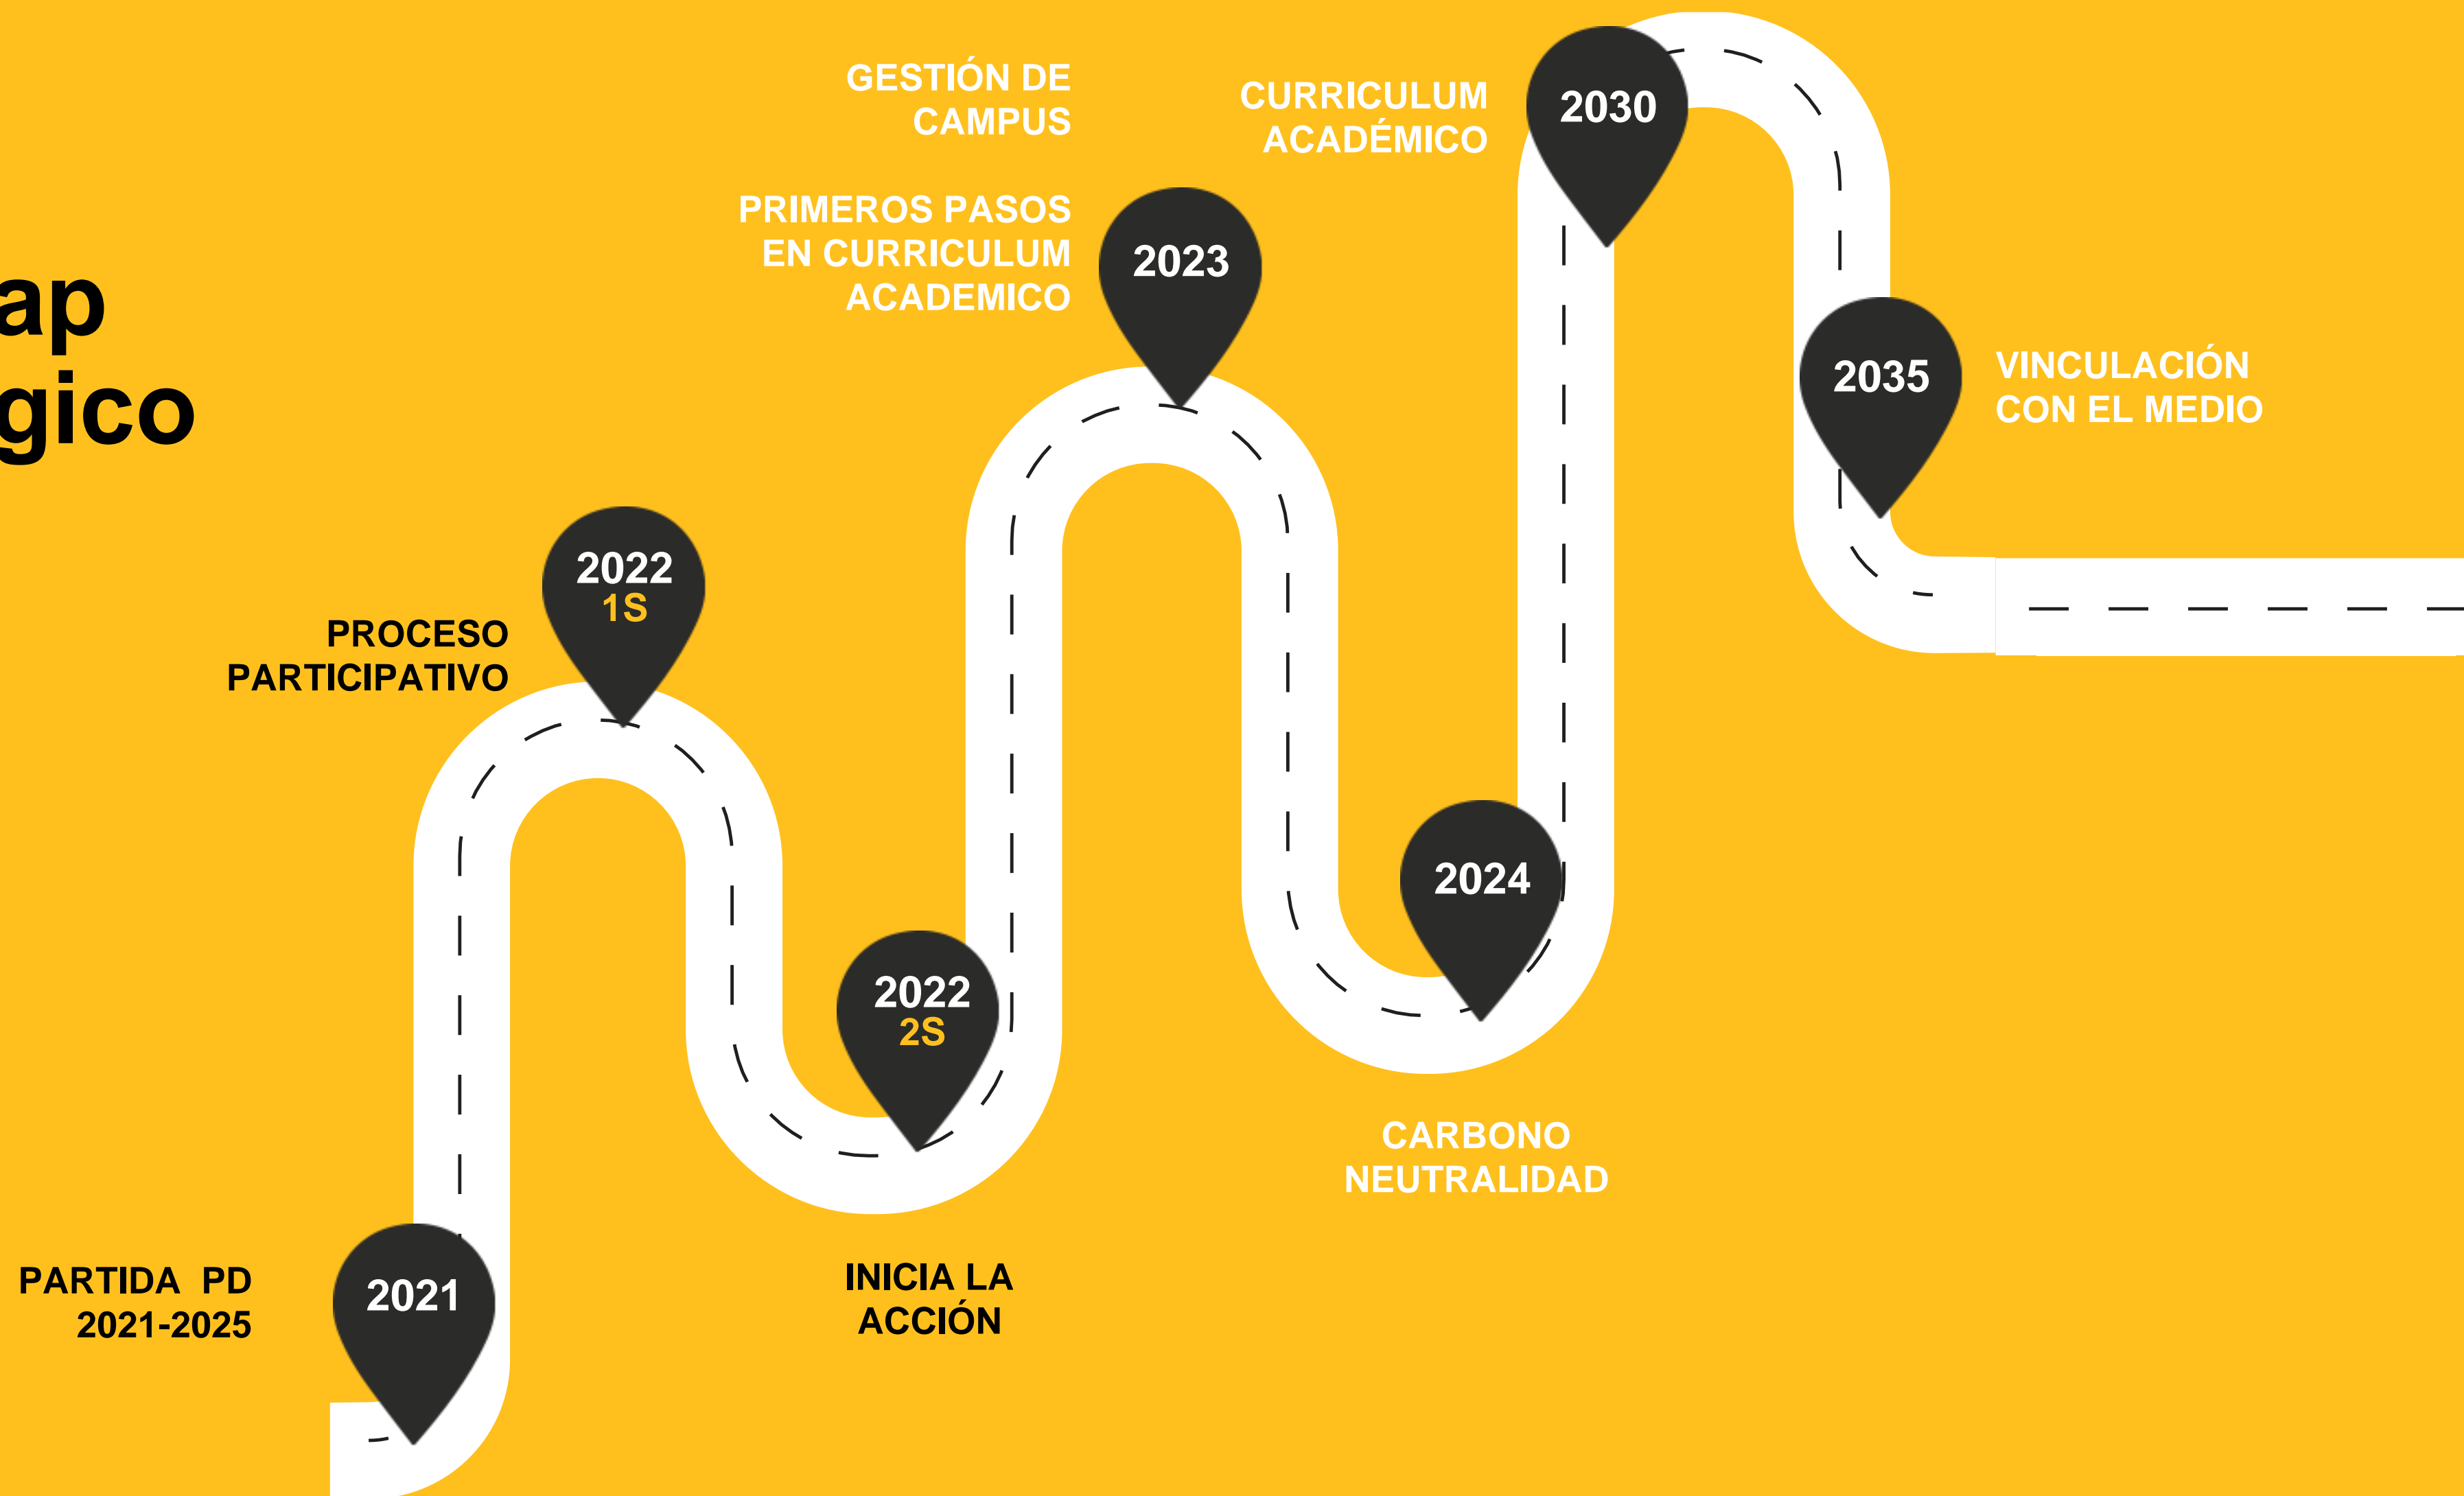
ap
gico

GESTIÓN DE CAMPUS

CURRICULUM ACADÉMICO

2030

PRIMEROS PASOS EN CURRICULUM ACADEMICO

2023

2035

VINCULACIÓN CON EL MEDIO

2022
1S

PROCESO PARTICIPATIVO

2024

2022
2S

CARBONO NEUTRALIDAD

PARTIDA PD 2021-2025

2021

INICIA LA ACCIÓN